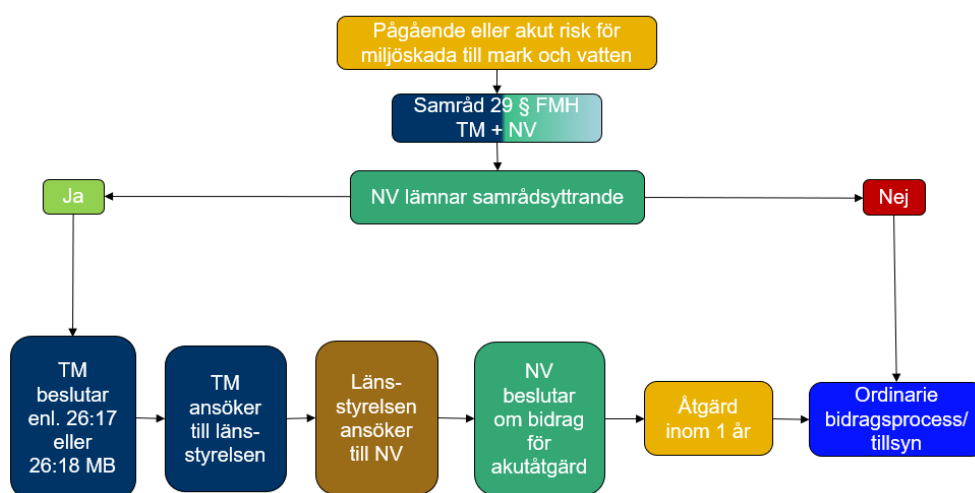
Pågående eller akut risk för miljöskada till mark och vatten

Samråd 29 § FMH
TM + NV

NV lämnar samrådsyttrande

Ja

Nej

TM beslutar enl. 26:17 eller 26:18 MB

TM ansöker till länsstyrelsen

Länsstyrelsen ansöker till NV

NV beslutar om bidrag för akutåtgärd

Åtgärd inom 1 år

Ordinarie bidragsprocess/ tillsyn